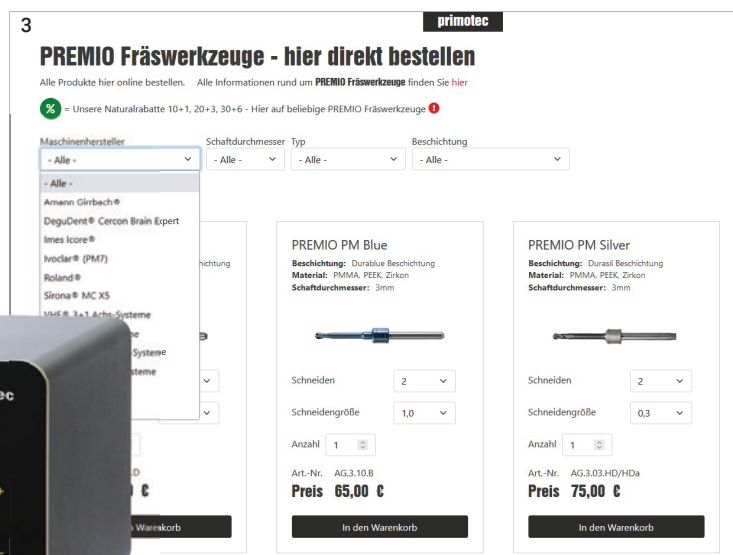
3

primotec

PREMIO Fräswerkzeuge - hier direkt bestellen

Alle Produkte hier online bestellen. Alle Informationen rund um PREMIO Fräswerkzeuge finden Sie hier

% = Unsere Naturalrabatte 10+1, 20+3, 30+6 - Hier auf beliebige PREMIO Fräswerkzeuge !

Maschinenhersteller
- Alle -

Schaftdurchmesser
- Alle -

Typ
- Alle -

Beschichtung
- Alle -

- Alle -
Amann Girrbach®
DeguDent® Cercon Brain Expert
Imes Icore®
Ivoclar® (PM7)
Roland®
Sirona® MC X5
VHF® 3+1 Achs-Systeme
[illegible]e
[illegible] Systeme
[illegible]steme

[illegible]chtung

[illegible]D
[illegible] €
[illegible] Warenkorb

PREMIO PM Blue
Beschichtung: Durablue Beschichtung
Material: PMMA, PEEK, Zirkon
Schaftdurchmesser: 3mm

Schneiden 2
Schneidengröße 1,0
Anzahl 1
Art.-Nr. AG.3.10.B
Preis 65,00 €
In den Warenkorb

PREMIO PM Silver
Beschichtung: Durasil Beschichtung
Material: PMMA, PEEK, Zirkon
Schaftdurchmesser: 3mm

Schneiden 2
Schneidengröße 0,3
Anzahl 1
Art.-Nr. AG.3.03.HD/HDa
Preis 75,00 €
In den Warenkorb

tec